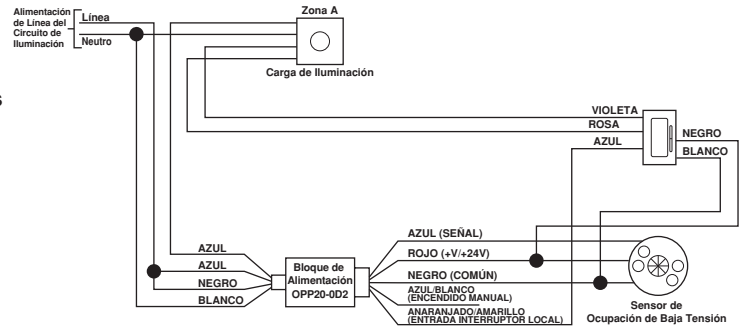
Alimentación de Línea del Circuito de Iluminación
Línea
Neutro
Zona A
Carga de Iluminación
s
VIOLETA
ROSA
AZUL
NEGRO
BLANCO
AZUL
AZUL
NEGRO
BLANCO
Bloque de Alimentación OPP20-0D2
AZUL (SEÑAL)
ROJO (+V/+24V)
NEGRO (COMÚN)
AZUL/BLANCO (ENCENDIDO MANUAL)
ANARANJADO/AMARILLO (ENTRADA INTERRUPTOR LOCAL)
Sensor de Ocupación de Baja Tensión